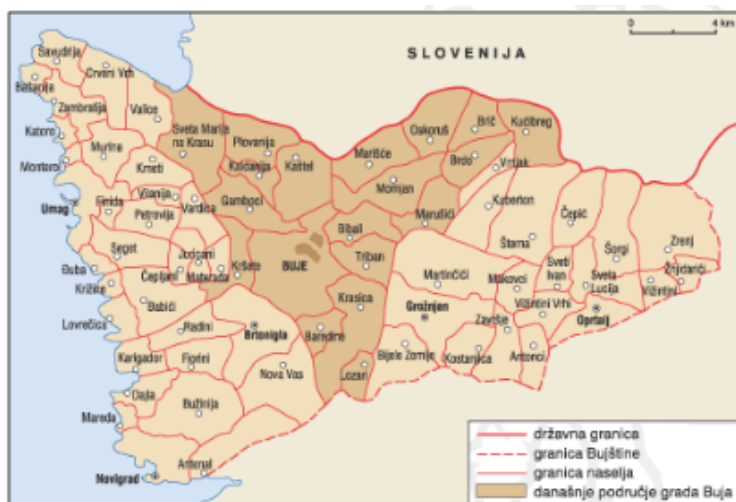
SLOVENIJA

0 4 km

Savudrija
Bašanija
Crveni Vrh
Zambratija
Valice
Katoro
Sveta Marija na Krasu
Plovanija
Oskoruš
Brič
Kućibreg
Monterol
Murine
Kmeti
Kaldanija
Kaštel
Marušići
Momjan
Brdo
Vrnjak
Umag
Finida
Vilanija
Petrovija
Vardica
Gamboci
Marušići
Kuberton
Čepić
Seget
Juricani
Bibali
Štama
Šorgi
Zrenj
Đuba
Materada
Kršete
BUJE
Triban
Martinčići
Makovci
Sveti Ivan
Sveta Lucija
Stridone
Križine
Čepljani
Babići
Krasica
Grožnjan
Vižintini Vrhi
Vižintini
Lovrečica
Radini
Brtonigla
Baredine
Završje
Oprtalj
Karigador
Fiorini
Nova Vas
Bijele Zemlje
Kostanjica
Antonci
Dajla
Lozari
Mareda
Buštinija
Antenal
Novigrad

državna granica
granica Bujštine
granica naselja
današnje područje grada Buja